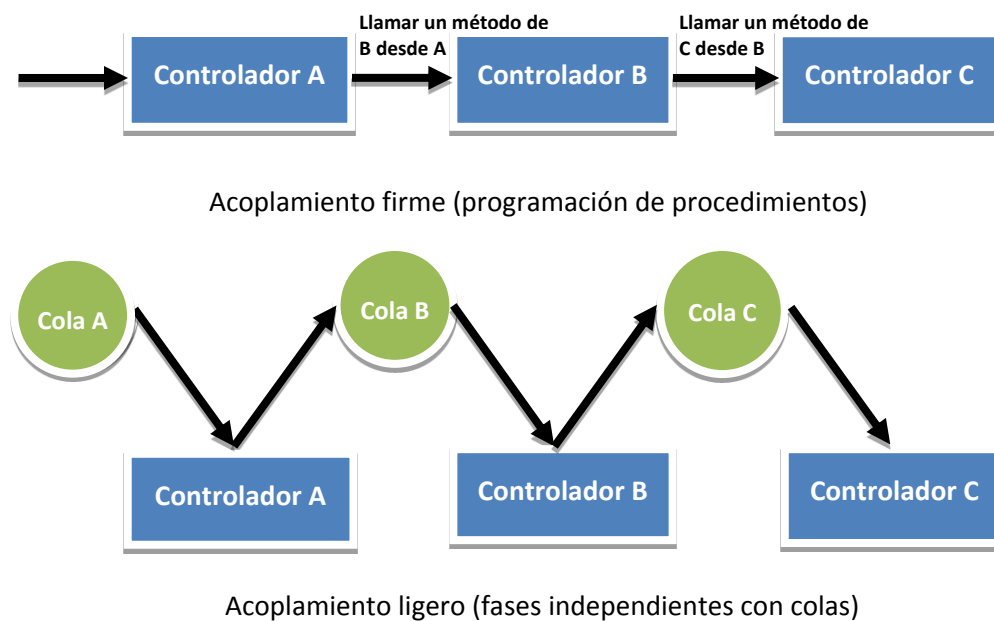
Controlador A

Llamar un método de B desde A

Controlador B

Llamar un método de C desde B

Controlador C

Acoplamiento firme (programación de procedimientos)

Cola A

Cola B

Cola C

Controlador A

Controlador B

Controlador C

Acoplamiento ligero (fases independientes con colas)